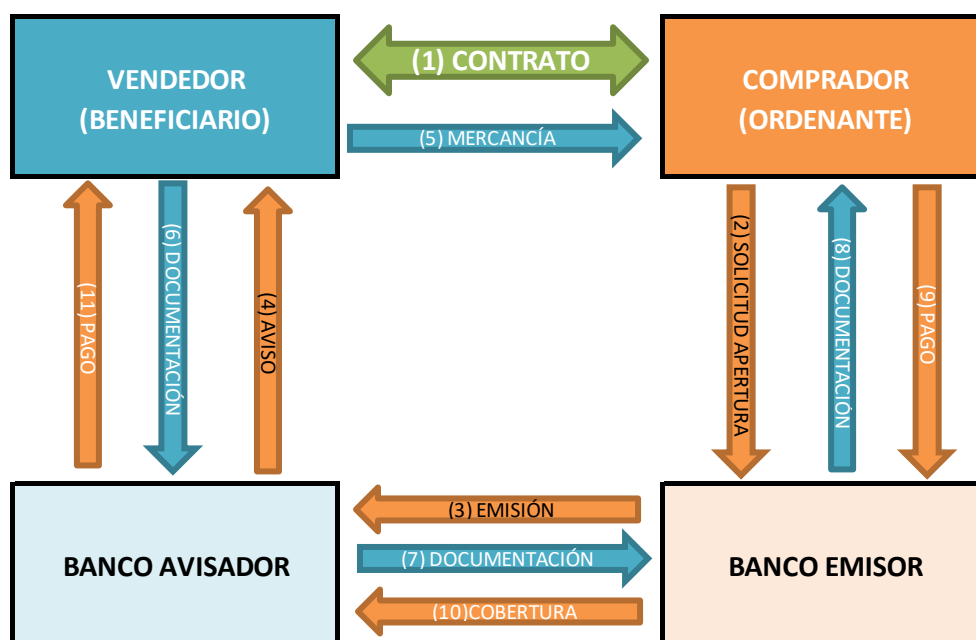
VENDEDOR (BENEFICIARIO)

(1) CONTRATO

COMPRADOR (ORDENANTE)

(5) MERCANCÍA

(11) PAGO

(6) DOCUMENTACIÓN

(4) AVISO

(2) SOLICITUD APERTURA

(8) DOCUMENTACIÓN

(9) PAGO

BANCO AVISADOR

(3) EMISIÓN

(7) DOCUMENTACIÓN

(10)COBERTURA

BANCO EMISOR